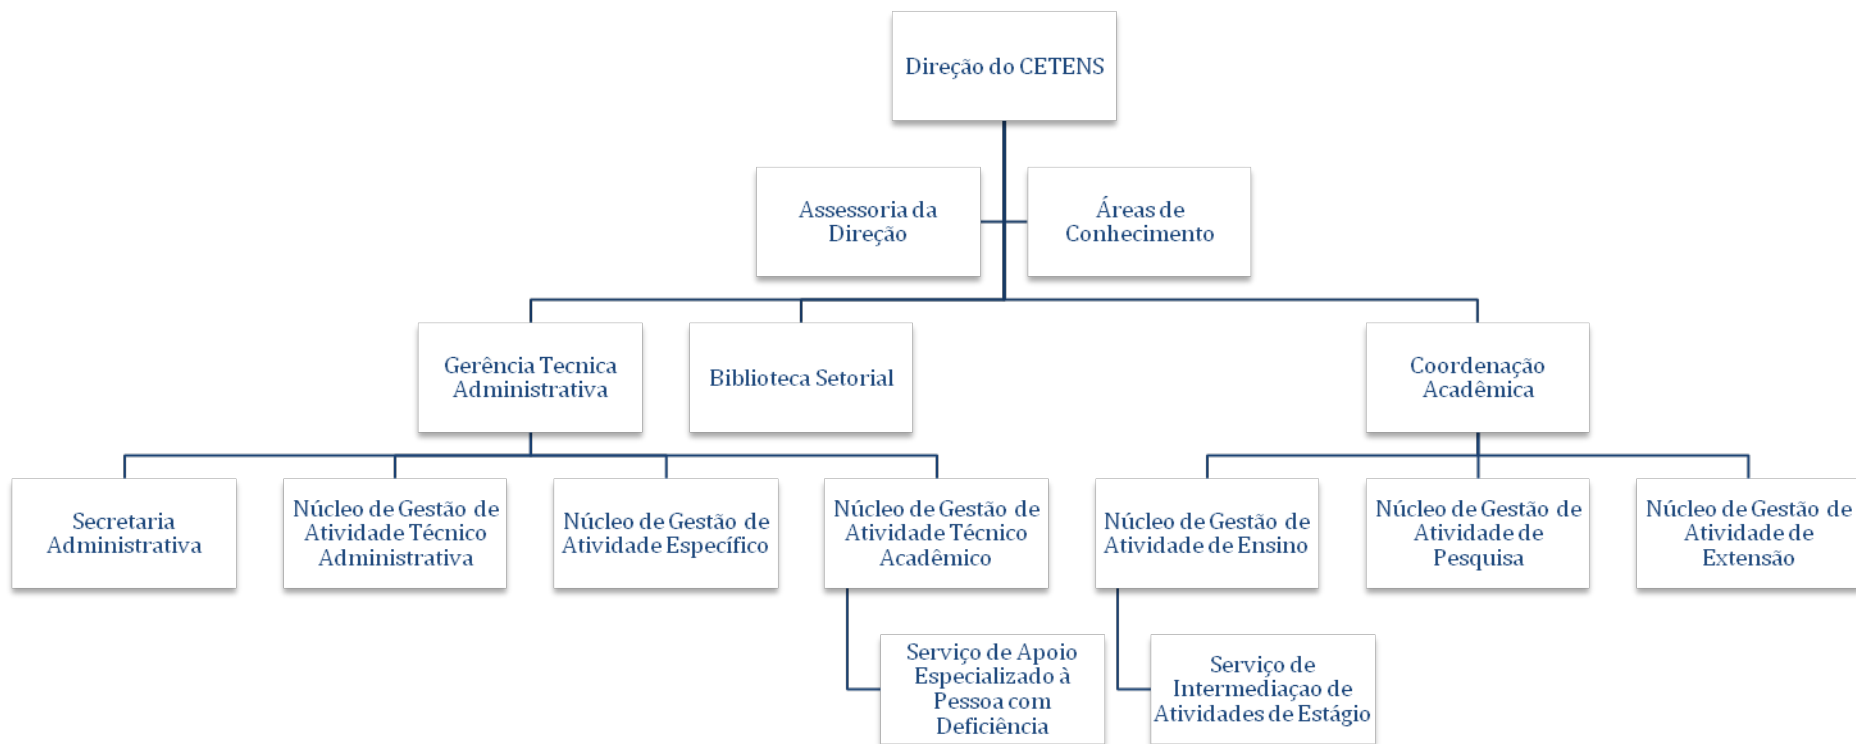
Direção do CETENS

Assessoria da Direção

Áreas de Conhecimento

Gerência Tecnica Administrativa

Biblioteca Setorial

Coordenação Acadêmica

Secretaria Administrativa

Núcleo de Gestão de Atividade Técnico Administrativa

Núcleo de Gestão de Atividade Específico

Núcleo de Gestão de Atividade Técnico Acadêmico

Núcleo de Gestão de Atividade de Ensino

Núcleo de Gestão de Atividade de Pesquisa

Núcleo de Gestão de Atividade de Extensão

Serviço de Apoio Especializado à Pessoa com Deficiência

Serviço de Intermediaçao de Atividades de Estágio